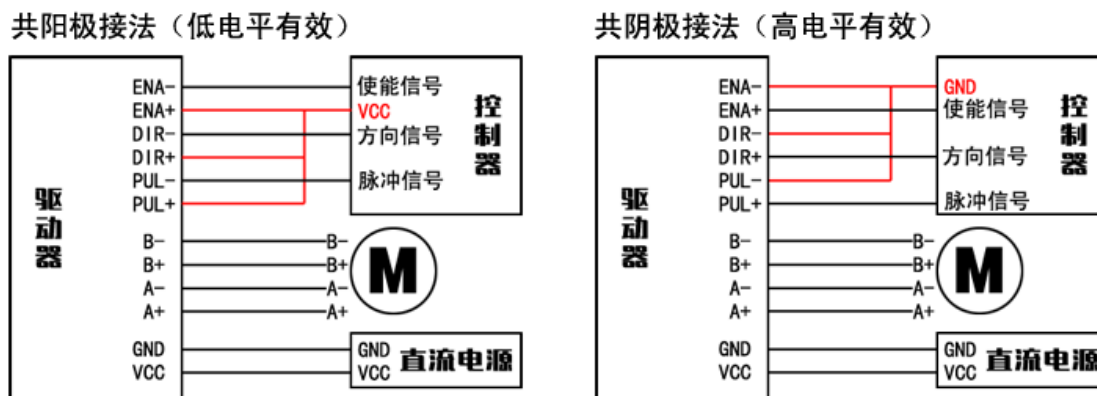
共阳极接法（低电平有效）

驱动器

ENA-
ENA+
DIR-
DIR+
PUL-
PUL+
B-
B+
A-
A+
GND
VCC

使能信号
VCC
方向信号
脉冲信号
控制器

B-
B+
A-
A+
M

GND
VCC
直流电源

共阴极接法（高电平有效）

驱动器

ENA-
ENA+
DIR-
DIR+
PUL-
PUL+
B-
B+
A-
A+
GND
VCC

GND
使能信号
方向信号
脉冲信号
控制器

B-
B+
A-
A+
M

GND
VCC
直流电源